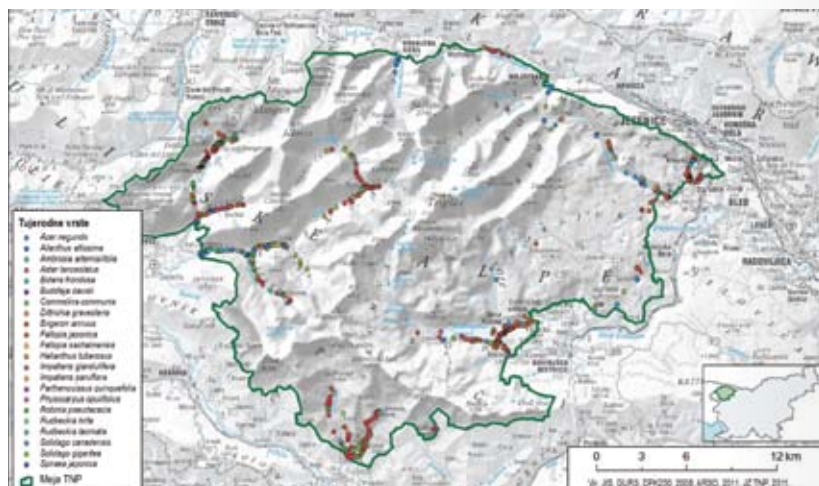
Tujerodne vrste
Acer negundo
Ailanthus altissima
Ambrosia artemisiifolia
Aster lanceolatus
Bidens frondosa
Buddleja davidii
Commelina communis
Dittrichia graveolens
Erigeron annuus
Fallopia japonica
Fallopia sachalinensis
Helianthus tuberosus
Impatiens glandulifera
Impatiens parviflora
Parthenocissus quinquefolia
Physocarpus opulifolius
Robinia pseudacacia
Rudbeckia laciniata
Solidago canadensis
Solidago gigantea
Spiraea japonica
Meja TNP

JESENICE
BLED
RADOVLJICA
A
L
P
E
0 3 6 12 km
Vir: JIS, GURS, DPK250, 2008; ARSO, 2011; JZ TNP, 2011